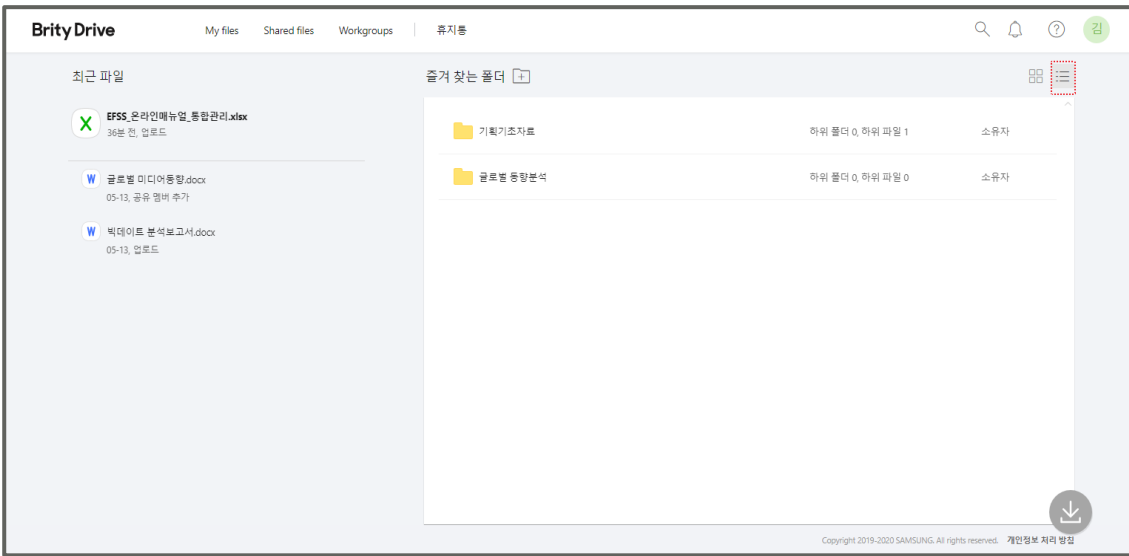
Brity Drive My files Shared files Workgroups 휴지통

김

최근 파일

EFSS_온라인매뉴얼_통합관리.xlsx
36분 전, 업로드

글로벌 미디어동향.docx
05-13, 공유 멤버 추가

빅데이트 분석보고서.docx
05-13, 업로드

즐겨 찾는 폴더

| 기획기초자료 | 하위 폴더 0, 하위 파일 1 | 소유자 |
|---|---|---|
| 글로벌 동향분석 | 하위 폴더 0, 하위 파일 0 | 소유자 |

Copyright 2019-2020 SAMSUNG. All rights reserved. 개인정보 처리 방침